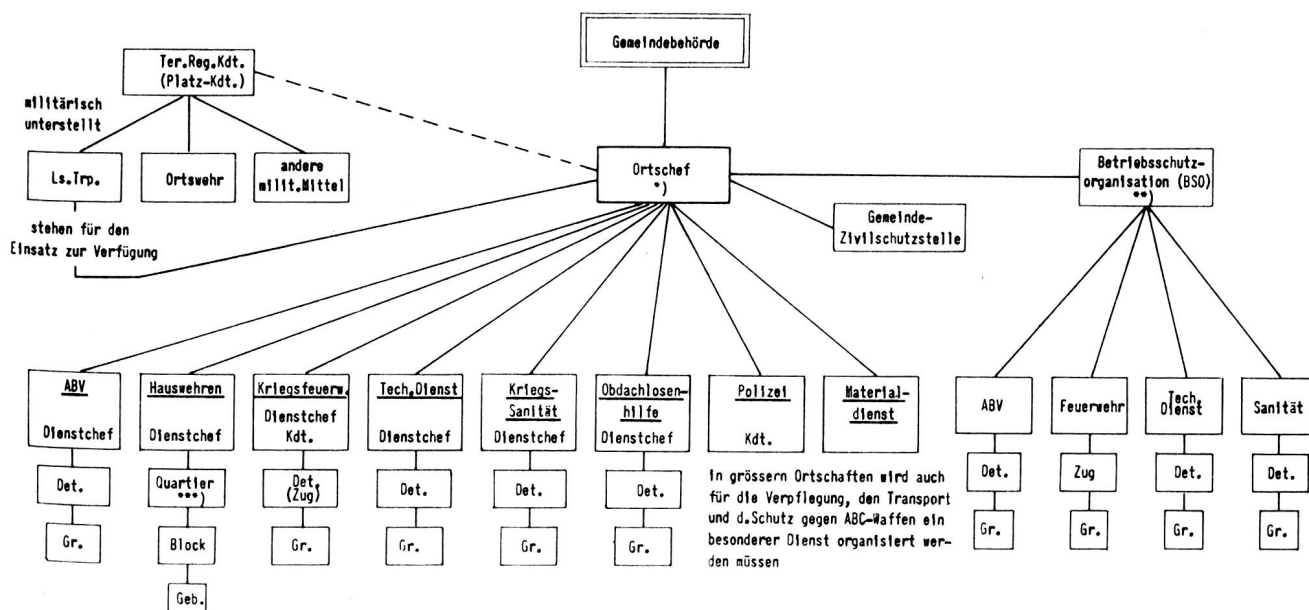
Gemeindebehörde

Ter.Reg.Kdt. (Platz-Kdt.)

militärisch unterstellt

Ls.Trp.

Ortswehr

andere milit.Mittel

stehen für den Einsatz zur Verfügung

Ortschef *)

Gemeinde-Zivilschutzstelle

Betriebsschutzorganisation (BSO) **)

ABV
Dienstchef
Det.
Gr.

Hauswehren
Dienstchef
Quartier ***)
Block
Geb.

Kriegsfeuerw.
Dienstchef Kdt.
Det. (Zug)
Gr.

Tech.Dienst
Dienstchef
Det.
Gr.

Kriegs-Sanität
Dienstchef
Det.
Gr.

Obdachlosenhilfe
Dienstchef
Det.
Gr.

Polizei
Kdt.

Materialdienst

In grössern Ortschaften wird auch für die Verpflegung, den Transport und d.Schutz gegen ABC-Waffen ein besonderer Dienst organisiert werden müssen

ABV
Det.
Gr.

Feuerwehr
Zug
Gr.

Tech. Dienst
Det.
Gr.

Sanität
Det.
Gr.